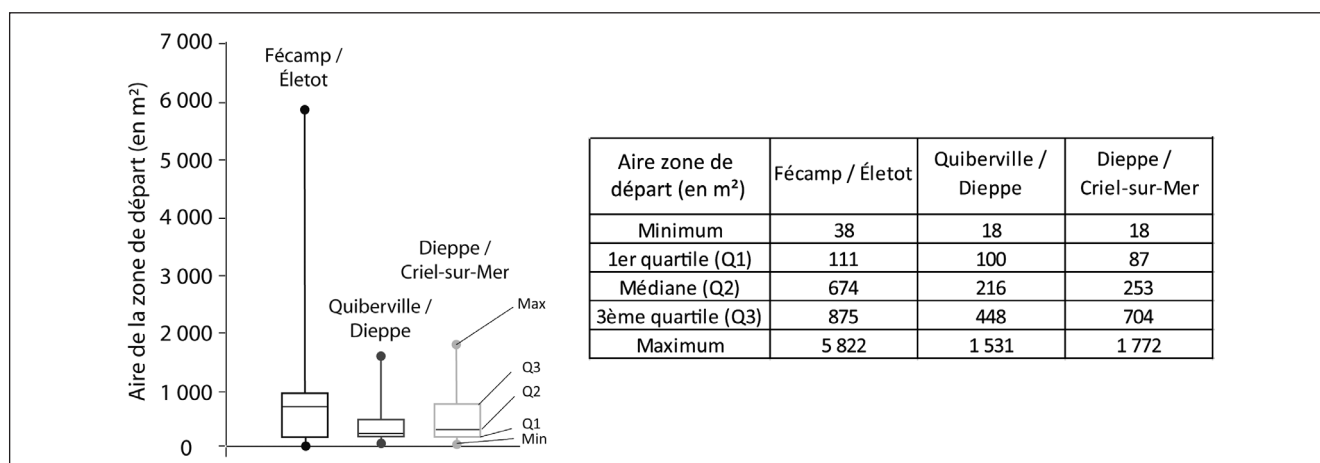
Aire de la zone de départ (en m²)

7 000
6 000
5 000
4 000
3 000
2 000
1 000
0

Fécamp / Életot

Quiberville / Dieppe

Dieppe / Criel-sur-Mer

Max
Q3
Q2
Q1
Min

| Aire zone de départ (en m²) | Fécamp / Életot | Quiberville / Dieppe | Dieppe / Criel-sur-Mer |
|---|---|---|---|
| Minimum | 38 | 18 | 18 |
| 1er quartile (Q1) | 111 | 100 | 87 |
| Médiane (Q2) | 674 | 216 | 253 |
| 3ème quartile (Q3) | 875 | 448 | 704 |
| Maximum | 5 822 | 1 531 | 1 772 |